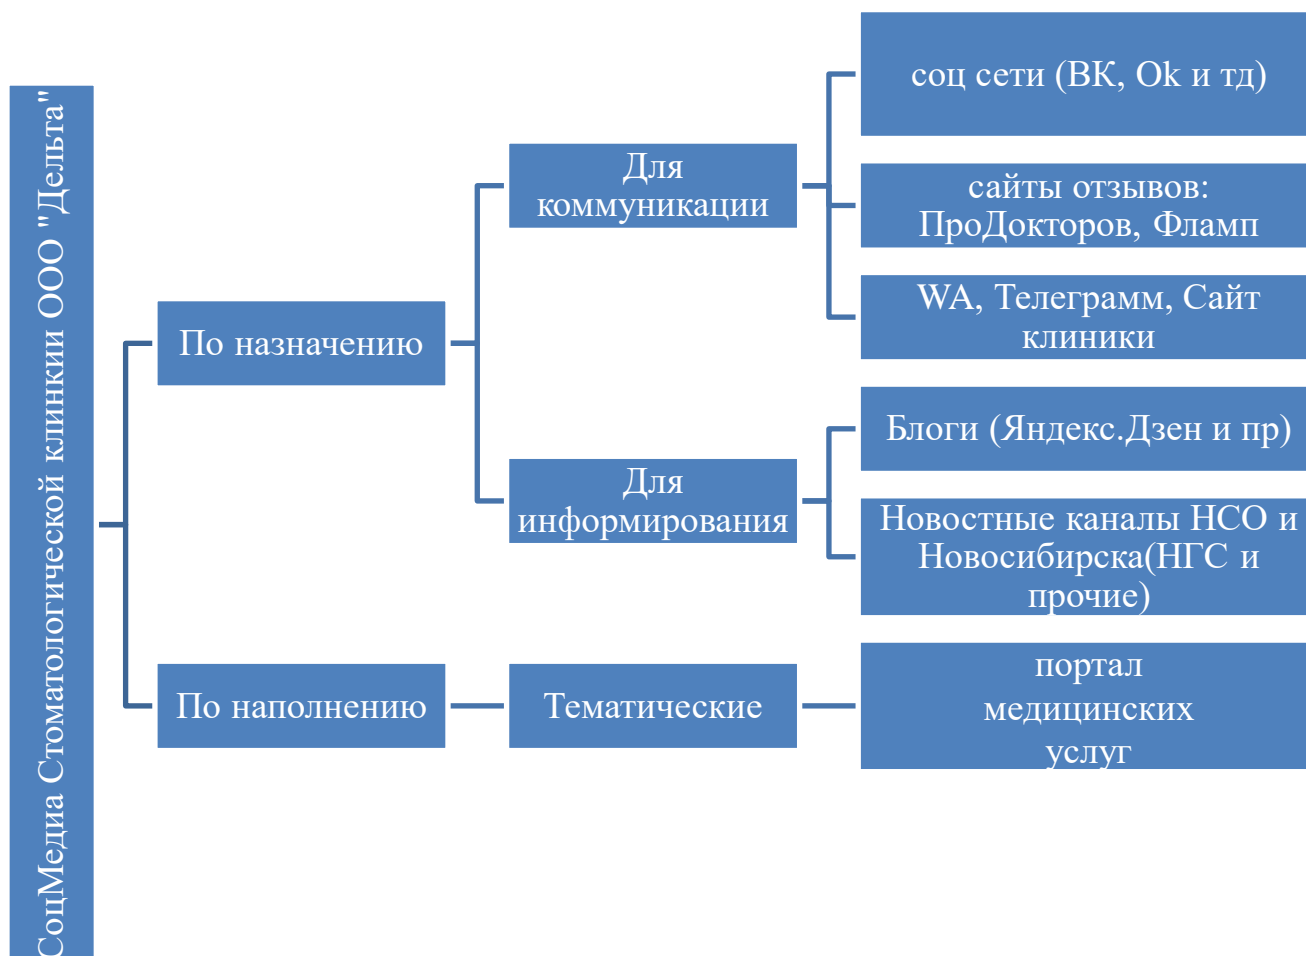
СоцМедиа Стоматологической клиники ООО "Дельта"

По назначению

Для коммуникации

соц сети (ВК, Ok и тд)

сайты отзывов: ПроДокторов, Фламп

WA, Телеграмм, Сайт клиники

Для информирования

Блоги (Яндекс.Дзен и пр)

Новостные каналы НСО и Новосибирска(НГС и прочие)

По наполнению

Тематические

портал медицинских услуг